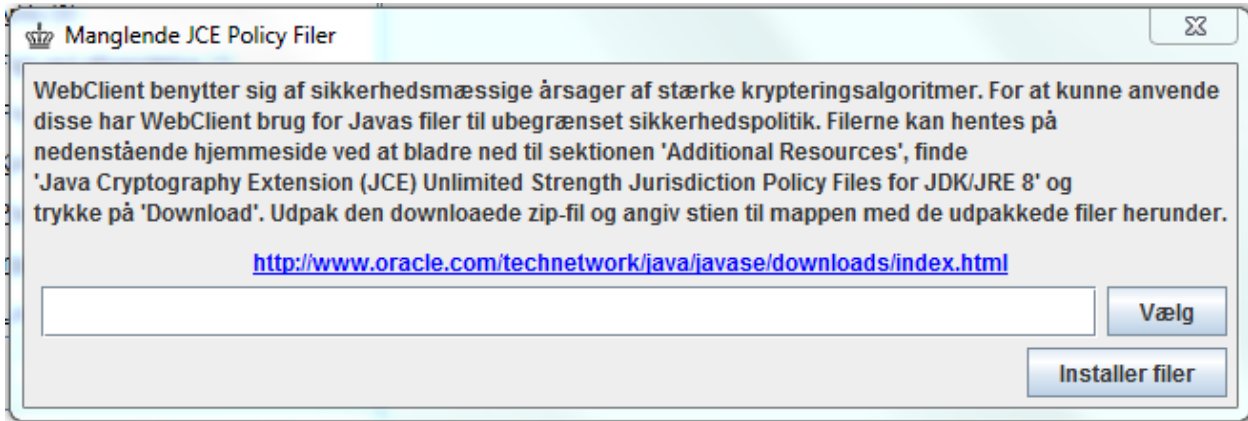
Manglende JCE Policy Filer

WebClient benytter sig af sikkerhedsmæssige årsager af stærke krypteringsalgoritmer. For at kunne anvende disse har WebClient brug for Javas filer til ubegrænset sikkerhedspolitik. Filerne kan hentes på nedenstående hjemmeside ved at bladre ned til sektionen 'Additional Resources', finde 'Java Cryptography Extension (JCE) Unlimited Strength Jurisdiction Policy Files for JDK/JRE 8' og trykke på 'Download'. Udpak den downloadede zip-fil og angiv stien til mappen med de udpakkede filer herunder.

http://www.oracle.com/technetwork/java/javase/downloads/index.html

Vælg

Installer filer